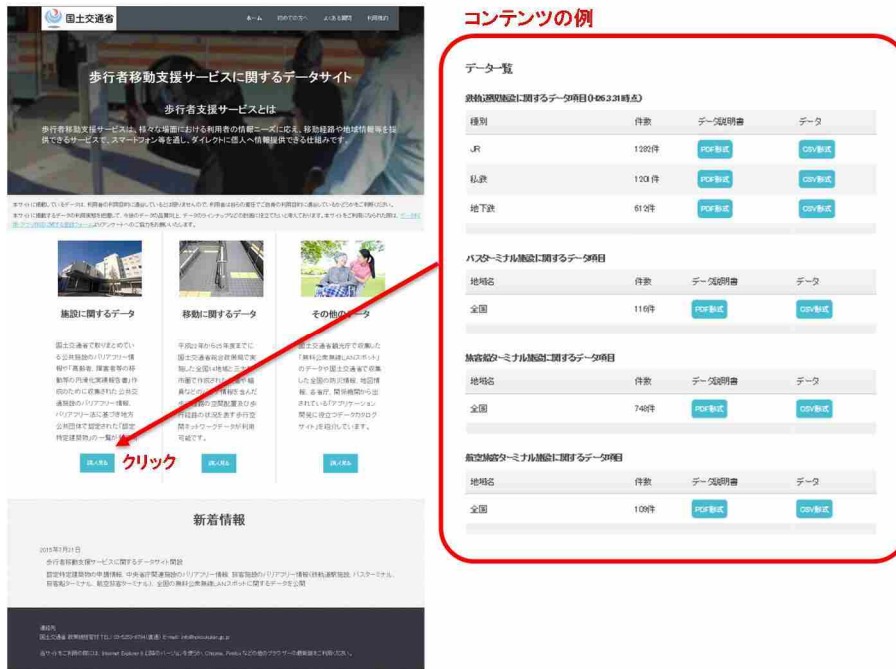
国土交通省

ホーム　初めての方へ　よくある質問　利用規約

歩行者移動支援サービスに関するデータサイト

歩行者支援サービスとは

歩行者移動支援サービスは、様々な場面における利用者の情報ニーズに応え、移動経路や地域情報等を提供できるサービスで、スマートフォン等を通し、ダイレクトに個人へ情報提供できる仕組みです。

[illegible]

施設に関するデータ

国土交通省で取りまとめている公共施設のバリアフリー情報や「高齢者、障害者等の移動等の円滑化実績等報告書」作成のために収集された公共交通施設のバリアフリー情報、バリアフリー法に基づき地方公共団体で管理された「認定特定建築物」の一覧が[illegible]

詳しく見る

クリック

移動に関するデータ

平成22年から25年度までに国土交通省総合政策局で実施した全国14地域における市町で作成された歩行者移動などの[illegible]情報を含んだ歩行者経路の空間配置及び歩行経路の状況を表す歩行空間ネットワークデータが利用可能です。

詳しく見る

その他のデータ

国土交通省観光庁で収集した「無料公衆無線LANスポット」のデータや国土交通省で収集した全国の防災情報、地図情報、各省庁、関係機関から出されている「アプリケーション開発に役立つデータカタログサイト」を紹介しています。

詳しく見る

新着情報

2015年3月31日
歩行者移動支援サービスに関するデータサイト開設
認定特定建築物の申請情報、中央省庁関連施設のバリアフリー情報、旅客施設のバリアフリー情報（鉄軌道駅施設、バスターミナル、旅客船ターミナル、航空旅客ターミナル）、全国の無料公衆無線LANスポットに関するデータを公開

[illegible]

コンテンツの例

データ一覧

鉄軌道駅施設に関するデータ項目（H26.3.31時点）

| 種別 | 件数 | データ説明書 | データ |
|---|---|---|---|
| JR | 1282件 | PDF形式 | CSV形式 |
| 私鉄 | 1201件 | PDF形式 | CSV形式 |
| 地下鉄 | 612件 | PDF形式 | CSV形式 |

バスターミナル施設に関するデータ項目

| 地域名 | 件数 | データ説明書 | データ |
|---|---|---|---|
| 全国 | 116件 | PDF形式 | CSV形式 |

旅客船ターミナル施設に関するデータ項目

| 地域名 | 件数 | データ説明書 | データ |
|---|---|---|---|
| 全国 | 748件 | PDF形式 | CSV形式 |

航空旅客ターミナル施設に関するデータ項目

| 地域名 | 件数 | データ説明書 | データ |
|---|---|---|---|
| 全国 | 109件 | PDF形式 | CSV形式 |